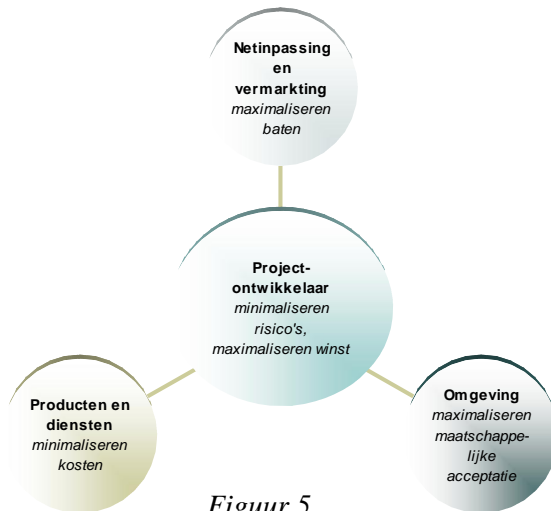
Netinpassing en vermarkting
maximaliseren baten

Projectontwikkelaar
minimaliseren risico's, maximaliseren winst

Producten en diensten
minimaliseren kosten

Omgeving
maximaliseren maatschappelijke acceptatie

Figuur 5